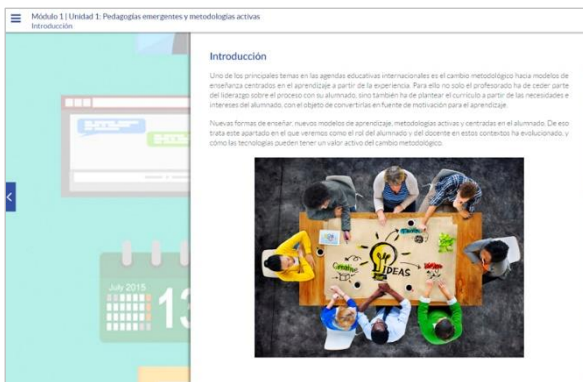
Módulo 1 | Unidad 1: Pedagogías emergentes y metodologías activas
Introducción

July 2015

13

Introducción

Uno de los principales temas en las agendas educativas internacionales es el cambio metodológico hacia modelos de enseñanza centrados en el aprendizaje a partir de la experiencia. Para ello no solo el profesorado ha de ceder parte del liderazgo sobre el proceso con su alumnado, sino también ha de plantear el currículo a partir de las necesidades e intereses del alumnado, con el objeto de convertirlas en fuente de motivación para el aprendizaje.

Nuevas formas de enseñar: nuevos modelos de aprendizaje, metodologías activas y centradas en el alumnado. De eso trata este apartado en el que veremos como el rol del alumnado y del docente en estos contextos ha evolucionado, y cómo las tecnologías pueden tener un valor activo del cambio metodológico.

IDEAS